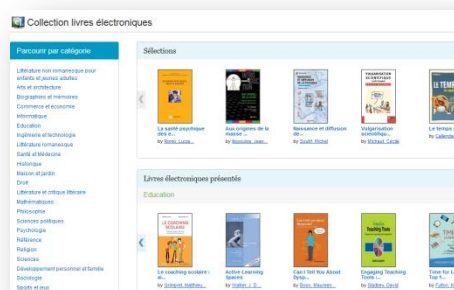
Collection livres électroniques

Parcourir par catégorie

Littérature non romanesque pour enfants et jeunes adultes
Arts et architecture
Biographies et mémoires
Commerce et économie
Informatique
Éducation
Ingénierie et technologie
Littérature romanesque
Santé et Médecine
Historique
Maison et jardin
Droit
Littérature et critique littéraire
Mathématiques
Philosophie
Sciences politiques
Psychologie
Référence
Religion
Sciences
Développement personnel et famille
Sociologie
Sports et jeux

Sélections

La santé psychique des e...
by Bono, Lucia...

Aux origines de la maison ...
by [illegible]

Naissance et diffusion de ...
by Soutif, Michel

Vulgarisation scientifique...
by Michaud, Cécile

Le temps ...
by Callende...

Livres électroniques présentés

Éducation

Le coaching scolaire : d...
by Gilbert, Matthieu...

Active Learning Spaces
by Walker, J. D....

Can I Tell You About Dysp...
by Boon, Maureen...

Engaging Teaching Tools ...
by Stanley, David

Time for Lo... Top 1...
by Fulton, K...